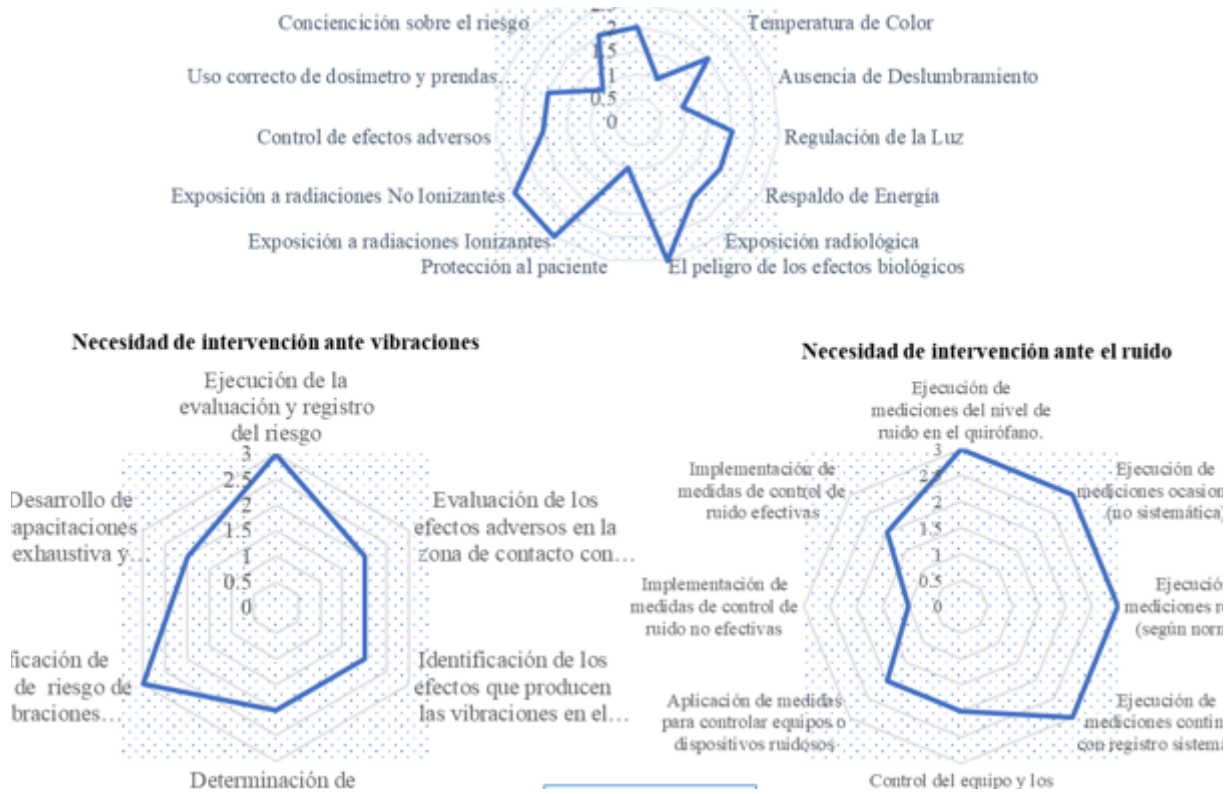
Concienciación sobre el riesgo
Temperatura de Color
Uso correcto de dosímetro y prendas…
Ausencia de Deslumbramiento
Control de efectos adversos
Regulación de la Luz
Exposición a radiaciones No Ionizantes
Respaldo de Energía
Exposición a radiaciones Ionizantes
Exposición radiológica
Protección al paciente
El peligro de los efectos biológicos
2
1.5
1
0.5
0

Necesidad de intervención ante vibraciones

Ejecución de la evaluación y registro del riesgo
Evaluación de los efectos adversos en la zona de contacto con…
Identificación de los efectos que producen las vibraciones en el…
Determinación de
ificación de de riesgo de braciones…
Desarrollo de apacitaciones exhaustiva y…
3
2.5
2
1.5
1
0.5
0

Necesidad de intervención ante el ruido

Ejecución de mediciones del nivel de ruido en el quirófano.
Ejecución de mediciones ocasion (no sistemática)
Ejecució mediciones r (según norm
Ejecución de mediciones contin con registro sistema
Control del equipo y los
Aplicación de medidas para controlar equipos o dispositivos ruidosos
Implementación de medidas de control de ruido no efectivas
Implementación de medidas de control de ruido efectivas
3
2.5
2
1.5
1
0.5
0